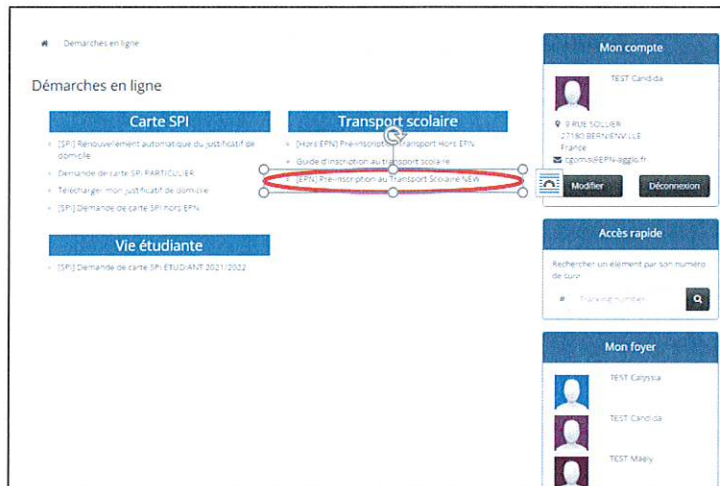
Démarches en ligne

Démarches en ligne

Carte SPI

- [SPI] Renouvellement automatique du justificatif de domicile
- Demande de carte SPI PARTICULIER
- Télécharger mon justificatif de domicile
- [SPI] Demande de carte SPI hors EPN

Transport scolaire

- [Hors EPN] Pré-inscription Transport Hors EPN
- Guide d'inscription au transport scolaire
- [EPN] Pré-inscription au Transport Scolaire NEW

Vie étudiante

- [SPI] Demande de carte SPI ETUDIANT 2021/2022

Mon compte

TEST Candida

9 RUE SOLLIER
27180 BERNIENVILLE
France
cgomis@EPN-agglo.fr

Modifier
Déconnexion

Accès rapide

Rechercher un élément par son numéro de suivi

Tracking number

Mon foyer

TEST Calyssia

TEST Candida

TEST Maely